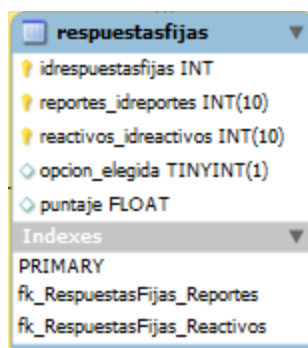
respuestasfijas

idrespuestasfijas INT

reportes_idreportes INT(10)

reactivos_idreactivos INT(10)

opcion_elegida TINYINT(1)

puntaje FLOAT

Indexes

PRIMARY

fk_RespuestasFijas_Reportes

fk_RespuestasFijas_Reactivos